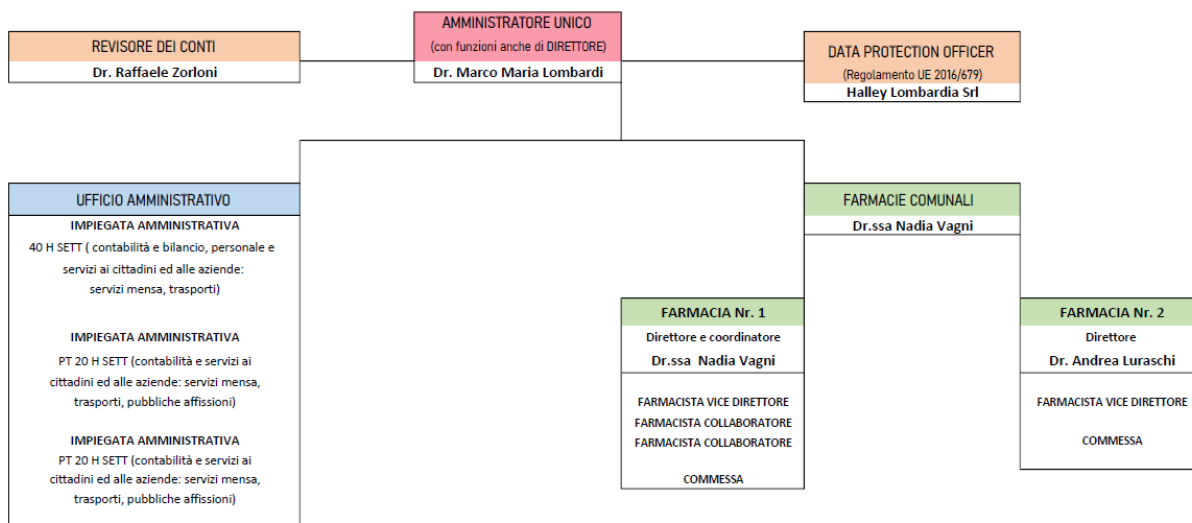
REVISORE DEI CONTI
Dr. Raffaele Zorloni

AMMINISTRATORE UNICO
(con funzioni anche di DIRETTORE)
Dr. Marco Maria Lombardi

DATA PROTECTION OFFICER
(Regolamento UE 2016/679)
Halley Lombardia Srl

UFFICIO AMMINISTRATIVO
IMPIEGATA AMMINISTRATIVA
40 H SETT ( contabilità e bilancio, personale e servizi ai cittadini ed alle aziende: servizi mensa, trasporti)

IMPIEGATA AMMINISTRATIVA
PT 20 H SETT (contabilità e servizi ai cittadini ed alle aziende: servizi mensa, trasporti, pubbliche affissioni)

IMPIEGATA AMMINISTRATIVA
PT 20 H SETT (contabilità e servizi ai cittadini ed alle aziende: servizi mensa, trasporti, pubbliche affissioni)

FARMACIE COMUNALI
Dr.ssa Nadia Vagni

FARMACIA Nr. 1
Direttore e coordinatore
Dr.ssa Nadia Vagni

FARMACISTA VICE DIRETTORE
FARMACISTA COLLABORATORE
FARMACISTA COLLABORATORE

COMMESSA

FARMACIA Nr. 2
Direttore
Dr. Andrea Luraschi

FARMACISTA VICE DIRETTORE

COMMESSA